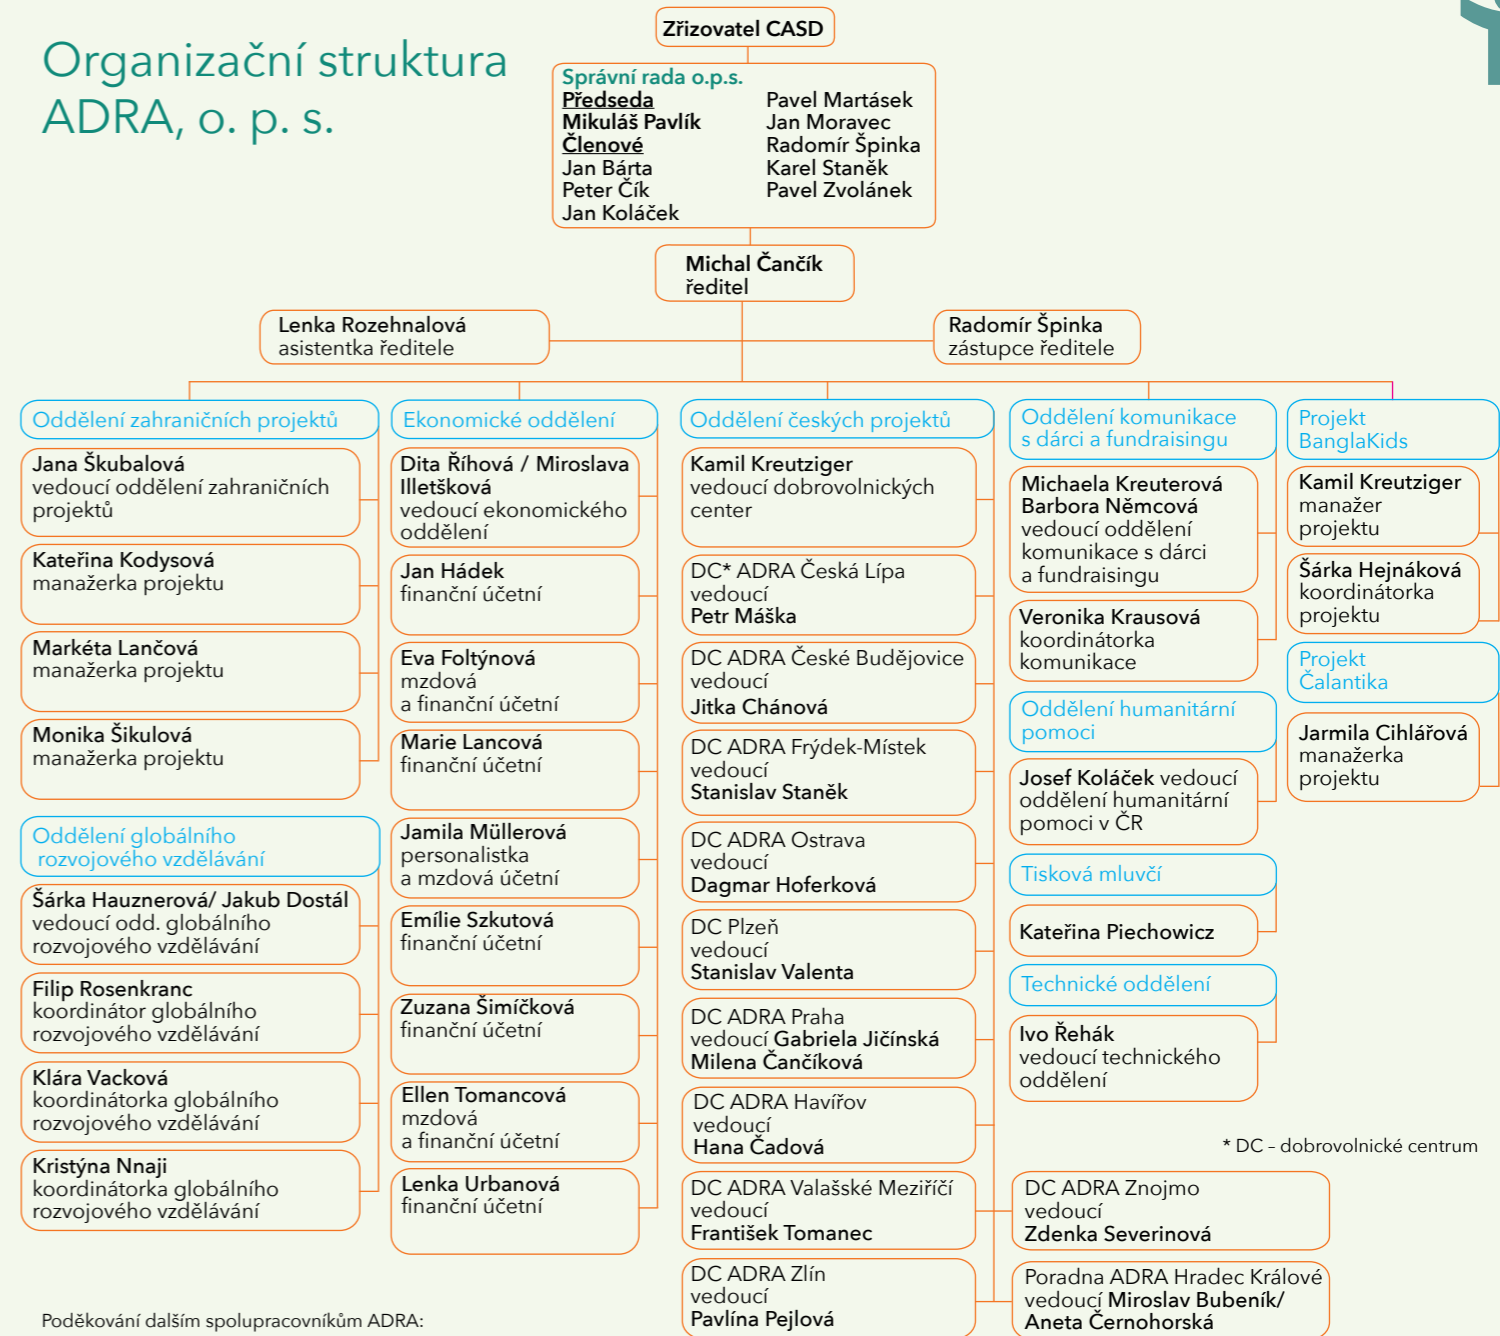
Organizační struktura ADRA, o. p. s.

Zřizovatel CASD

Správní rada o.p.s.
Předseda
Mikuláš Pavlík
Členové
Jan Bárta
Peter Čík
Jan Koláček
Pavel Martásek
Jan Moravec
Radomír Špinka
Karel Staněk
Pavel Zvolánek

Michal Čančík
ředitel

Lenka Rozehnalová
asistentka ředitele

Radomír Špinka
zástupce ředitele

Oddělení zahraničních projektů

Jana Škubalová
vedoucí oddělení zahraničních projektů

Kateřina Kodysová
manažerka projektu

Markéta Lančová
manažerka projektu

Monika Šikulová
manažerka projektu

Oddělení globálního rozvojového vzdělávání

Šárka Hauznerová/ Jakub Dostál
vedoucí odd. globálního rozvojového vzdělávání

Filip Rosenkranc
koordinátor globálního rozvojového vzdělávání

Klára Vacková
koordinátorka globálního rozvojového vzdělávání

Kristýna Nnaji
koordinátorka globálního rozvojového vzdělávání

Ekonomické oddělení

Dita Říhová / Miroslava Illetšková
vedoucí ekonomického oddělení

Jan Hádek
finanční účetní

Eva Foltýnová
mzdová a finanční účetní

Marie Lancová
finanční účetní

Jamila Müllerová
personalistka a mzdová účetní

Emílie Szkutová
finanční účetní

Zuzana Šimíčková
finanční účetní

Ellen Tomancová
mzdová a finanční účetní

Lenka Urbanová
finanční účetní

Oddělení českých projektů

Kamil Kreutziger
vedoucí dobrovolnických center

DC* ADRA Česká Lípa
vedoucí
Petr Máška

DC ADRA České Budějovice
vedoucí
Jitka Chánová

DC ADRA Frýdek-Místek
vedoucí
Stanislav Staněk

DC ADRA Ostrava
vedoucí
Dagmar Hoferková

DC Plzeň
vedoucí
Stanislav Valenta

DC ADRA Praha
vedoucí Gabriela Jičínská
Milena Čančíková

DC ADRA Havířov
vedoucí
Hana Čadová

DC ADRA Valašské Meziříčí
vedoucí
František Tomanec

DC ADRA Zlín
vedoucí
Pavlína Pejlová

Oddělení komunikace s dárci a fundraisingu

Michaela Kreuterová
Barbora Němcová
vedoucí oddělení komunikace s dárci a fundraisingu

Veronika Krausová
koordinátorka komunikace

Oddělení humanitární pomoci

Josef Koláček vedoucí oddělení humanitární pomoci v ČR

Tisková mluvčí

Kateřina Piechowicz

Technické oddělení

Ivo Řehák
vedoucí technického oddělení

Projekt BanglaKids

Kamil Kreutziger
manažer projektu

Šárka Hejnáková
koordinátorka projektu

Projekt Čalantika

Jarmila Cihlářová
manažerka projektu

* DC – dobrovolnické centrum

DC ADRA Znojmo
vedoucí
Zdenka Severinová

Poradna ADRA Hradec Králové
vedoucí Miroslav Bubeník/
Aneta Černohorská

Poděkování dalším spolupracovníkům ADRA: